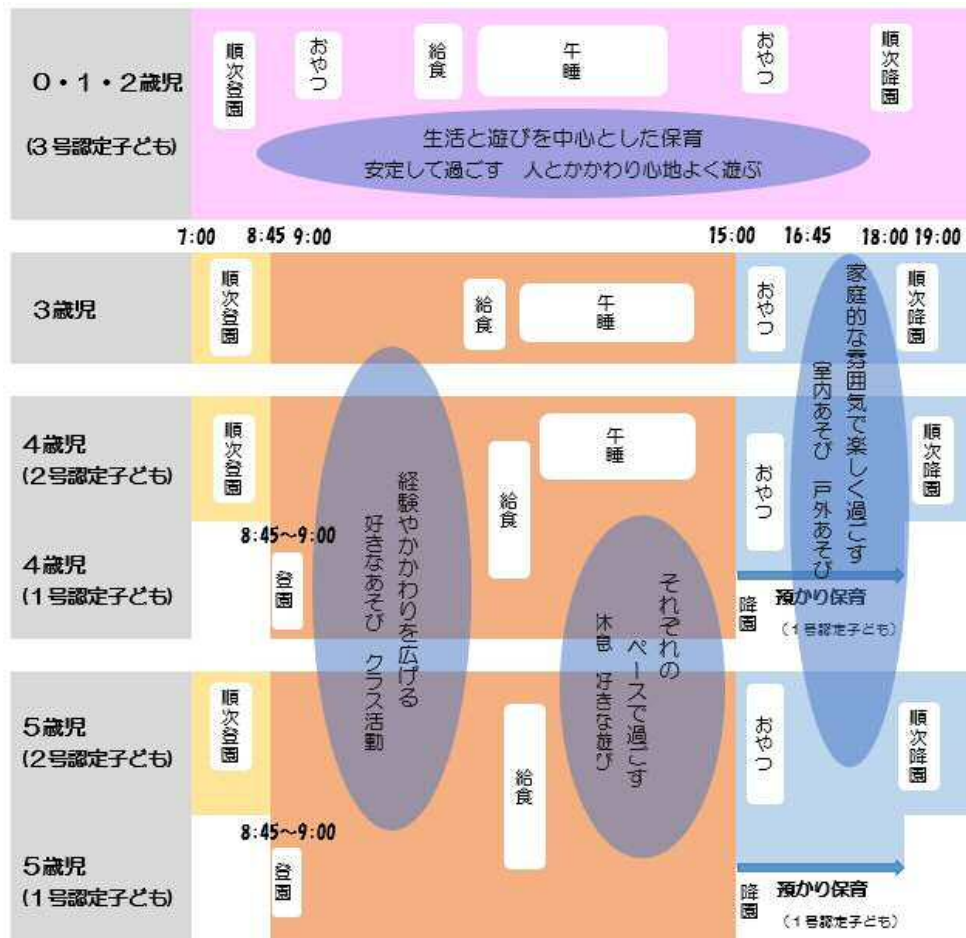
0・1・2歳児
(3号認定子ども)

順次登園
おやつ
給食
午睡
おやつ
順次降園

生活と遊びを中心とした保育
安定して過ごす　人とかかわり心地よく遊ぶ

7:00　8:45　9:00　15:00　16:45　18:00　19:00

3歳児
順次登園
給食
午睡
おやつ
順次降園

家庭的な雰囲気で楽しく過ごす
室内あそび　戸外あそび

4歳児
(2号認定子ども)
順次登園
午睡
給食
おやつ
順次降園

経験やかかわりを広げる
好きなあそび　クラス活動

8:45~9:00
4歳児
(1号認定子ども)
登園
降園
預かり保育
(1号認定子ども)

それぞれのペースで過ごす
休息　好きな遊び

5歳児
(2号認定子ども)
順次登園
給食
おやつ
順次降園

8:45~9:00
5歳児
(1号認定子ども)
登園
降園
預かり保育
(1号認定子ども)